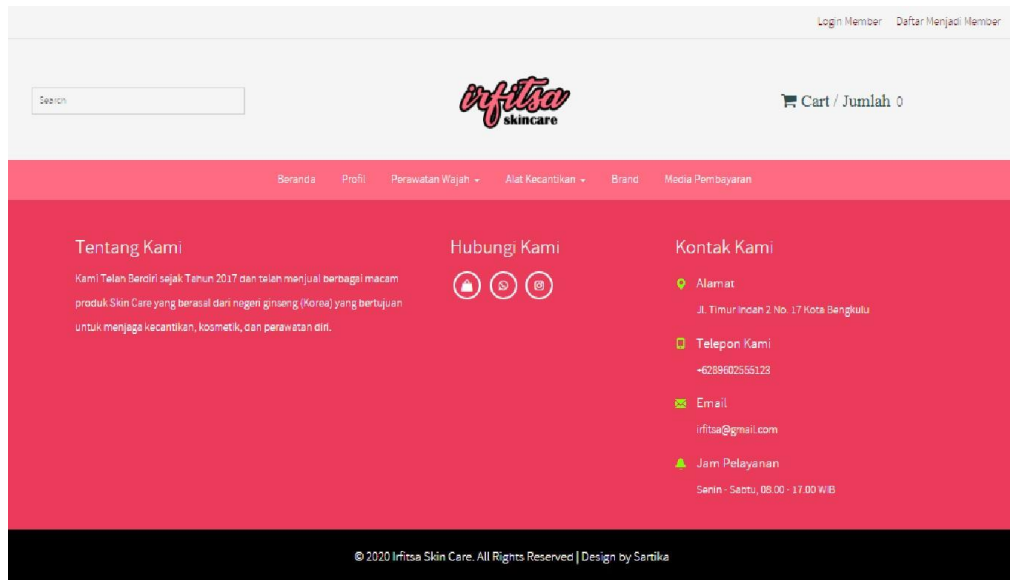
Login Member Daftar Menjadi Member

Search

irfitsa skincare

Cart / Jumlah 0

Beranda Profil Perawatan Wajah Alat Kecantikan Brand Media Pembayaran

Tentang Kami

Kami Telah Berdiri sejak Tahun 2017 dan telah menjual berbagai macam produk Skin Care yang berasal dari negeri ginseng (Korea) yang bertujuan untuk menjaga kecantikan, kosmetik, dan perawatan diri.

Hubungi Kami

Kontak Kami

Alamat

Jl. Timur Indah 2 No. 17 Kota Bengkulu

Telepon Kami

+6289602555123

Email

irfitsa@gmail.com

Jam Pelayanan

Senin - Sabtu, 08.00 - 17.00 WIB

© 2020 Irfitsa Skin Care. All Rights Reserved | Design by Sartika